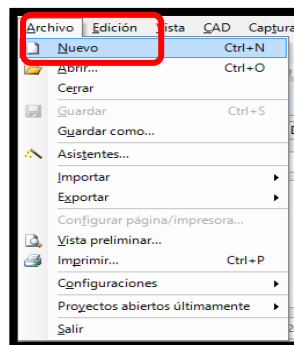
Archivo Edición Vista CAD Captura

Nuevo Ctrl+N
Abrir... Ctrl+O
Cerrar
Guardar Ctrl+S
Guardar como...
Asistentes...
Importar
Exportar
Configurar página/impresora...
Vista preliminar...
Imprimir... Ctrl+P
Configuraciones
Proyectos abiertos últimamente
Salir